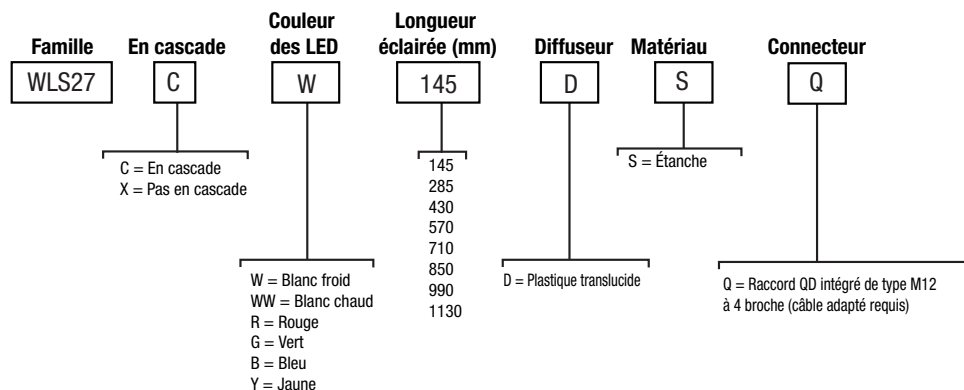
Famille
WLS27

En cascade
C

C = En cascade
X = Pas en cascade

Couleur des LED
W

W = Blanc froid
WW = Blanc chaud
R = Rouge
G = Vert
B = Bleu
Y = Jaune

Longueur éclairée (mm)
145

145
285
430
570
710
850
990
1130

Diffuseur
D

D = Plastique translucide

Matériau
S

S = Étanche

Connecteur
Q

Q = Raccord QD intégré de type M12 à 4 broche (câble adapté requis)